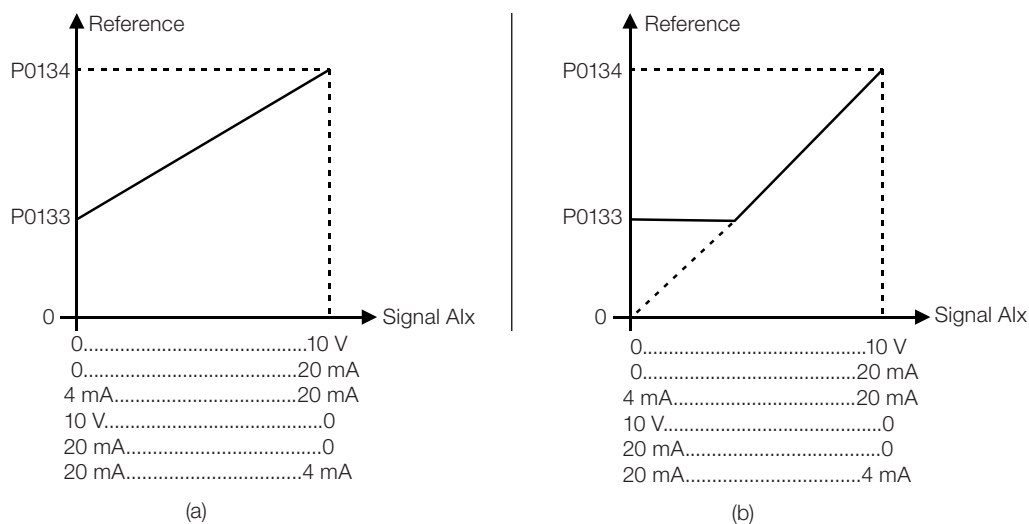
Reference

P0134

P0133

0

Signal AIx

0.........................................10 V
0.........................................20 mA
4 mA..................................20 mA
10 V.........................................0
20 mA.......................................0
20 mA................................4 mA

(a)

Reference

P0134

P0133

0

Signal AIx

0.........................................10 V
0.........................................20 mA
4 mA..................................20 mA
10 V.........................................0
20 mA.......................................0
20 mA................................4 mA

(b)